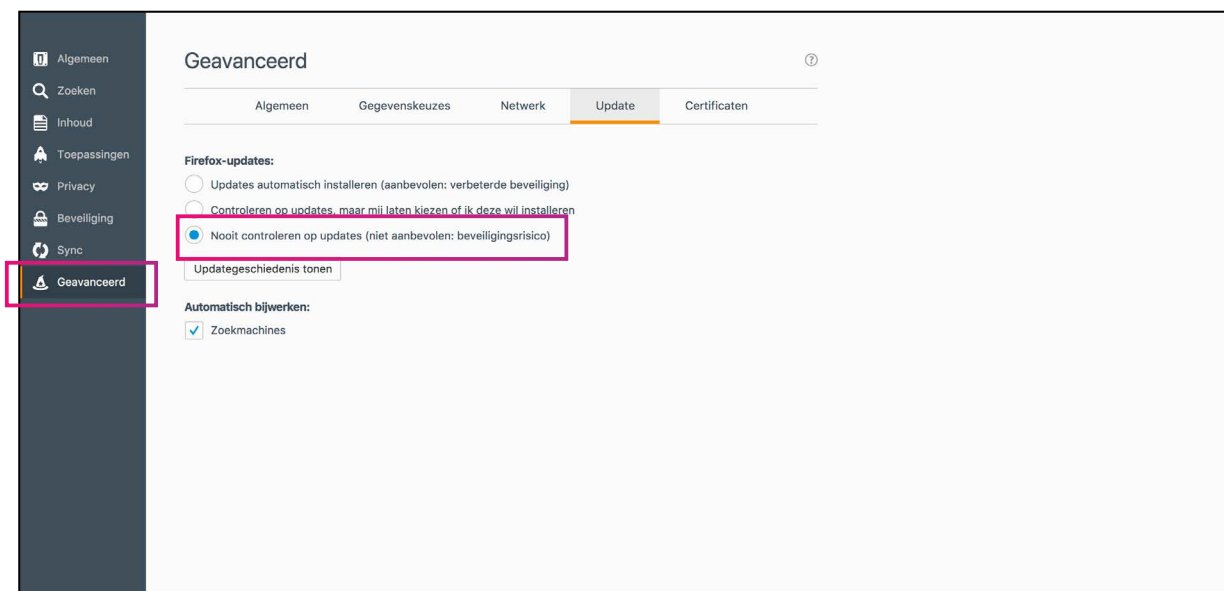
Algemeen
Zoeken
Inhoud
Toepassingen
Privacy
Beveiliging
Sync
Geavanceerd

Geavanceerd

Algemeen | Gegevenskeuzes | Netwerk | Update | Certificaten

Firefox-updates:
Updates automatisch installeren (aanbevolen: verbeterde beveiliging)
Controleren op updates, maar mij laten kiezen of ik deze wil installeren
Nooit controleren op updates (niet aanbevolen: beveiligingsrisico)
Updategeschiedenis tonen

Automatisch bijwerken:
Zoekmachines